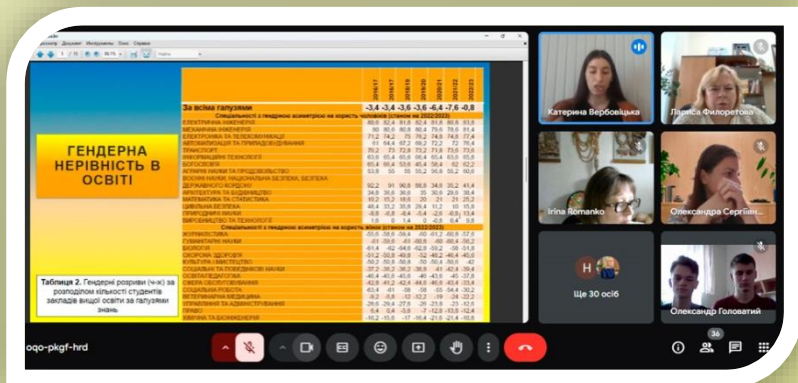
ГЕНДЕРНА НЕРІВНІСТЬ В ОСВІТІ

Таблиця 2. Гендерні розриви (ч-ж) за розподілом кількості студентів закладів вищої освіти за галузями знань

| | 2016/17 | 2017/18 | 2018/19 | 2019/20 | 2020/21 | 2021/22 | 2022/23 |
|---|---|---|---|---|---|---|---|
| За всіма галузями | -3,4 | -3,4 | -3,6 | -3,6 | -6,4 | -7,6 | -0,8 |

Спеціальності з гендерною асиметрією на користь чоловіків (станом на 2022/2023)

ЕЛЕКТРИЧНА ІНЖЕНЕРІЯ
МЕХАНІЧНА ІНЖЕНЕРІЯ
ЕЛЕКТРОНІКА ТА ТЕЛЕКОМУНІКАЦІЇ
АВТОМАТИЗАЦІЯ ТА ПРИЛАДОБУДУВАННЯ
ТРАНСПОРТ
ІНФОРМАЦІЙНІ ТЕХНОЛОГІЇ
БОГОСЛОВ'Я
АГРАРНІ НАУКИ ТА ПРОДОВОЛЬСТВО
ВОЄННІ НАУКИ, НАЦІОНАЛЬНА БЕЗПЕКА, БЕЗПЕКА ДЕРЖАВНОГО КОРДОНУ
АРХІТЕКТУРА ТА БУДІВНИЦТВО
МАТЕМАТИКА ТА СТАТИСТИКА
ЦИВІЛЬНА БЕЗПЕКА
ПРИРОДНИЧІ НАУКИ
ВИРОБНИЦТВО ТА ТЕХНОЛОГІЇ

Спеціальності з гендерною асиметрією на користь жінок (станом на 2022/2023)

ЖУРНАЛІСТИКА
ГУМАНІТАРНІ НАУКИ
БІОЛОГІЯ
ОХОРОНА ЗДОРОВ'Я
КУЛЬТУРА І МИСТЕЦТВО
СОЦІАЛЬНІ ТА ПОВЕДІНКОВІ НАУКИ
ОСВІТА/ПЕДАГОГІКА
СФЕРА ОБСЛУГОВУВАННЯ
СОЦІАЛЬНА РОБОТА
ВЕТЕРИНАРНА МЕДИЦИНА
УПРАВЛІННЯ ТА АДМІНІСТРУВАННЯ
ПРАВО
ХІМІЯ ТА БІОІНЖЕНЕРІЯ

Катерина Вербовіцька
Лариса Филоретова
Irina Romanko
Олександра Сергіїн...
Ще 30 осіб
Олександр Головатий
oqo-pkgf-hrd
36